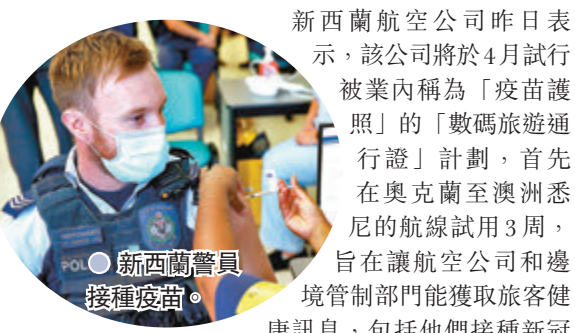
新西蘭航空公司昨日表示，該公司將於4月試行被業內稱為「疫苗護照」的「數碼旅遊通行證」計劃，首先在奧克蘭至澳洲悉尼的航線試用3周，旨在讓航空公司和邊境管制部門能獲取旅客健康訊息，包括他們接種新冠

● 新西蘭警員接種疫苗。

POL